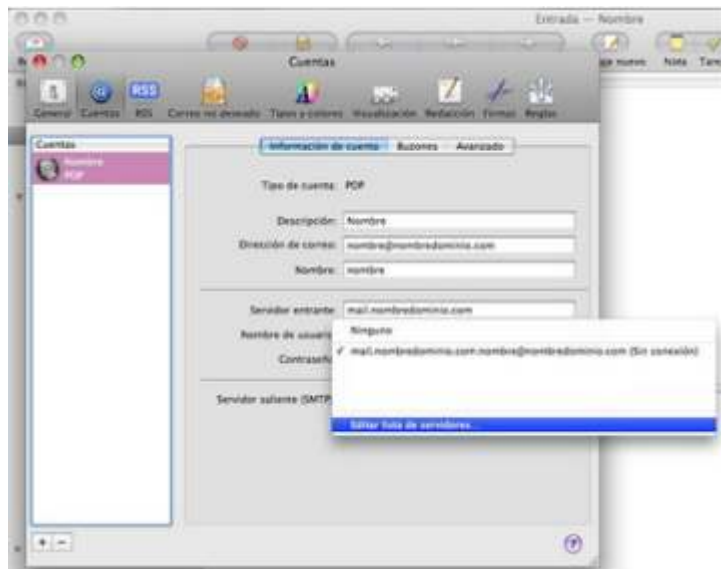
Entrada — Nombre

Cuentas

General Cuentas RSS Correo no deseado Tipos y colores Visualización Redacción Firmas Reglas

Cuentas

Nombre
POP

Información de cuenta Buzones Avanzado

Tipo de cuenta: POP

Descripción: Nombre

Dirección de correo: nombre@nombredominio.com

Nombre: nombre

Servidor entrante: mail.nombredominio.com

Nombre de usuario

Contraseña

Servidor saliente (SMTP)

Ninguno

✓ mail.nombredominio.com:nombre@nombredominio.com (Sin conexión)

Editar lista de servidores...

+ −

?

Nota